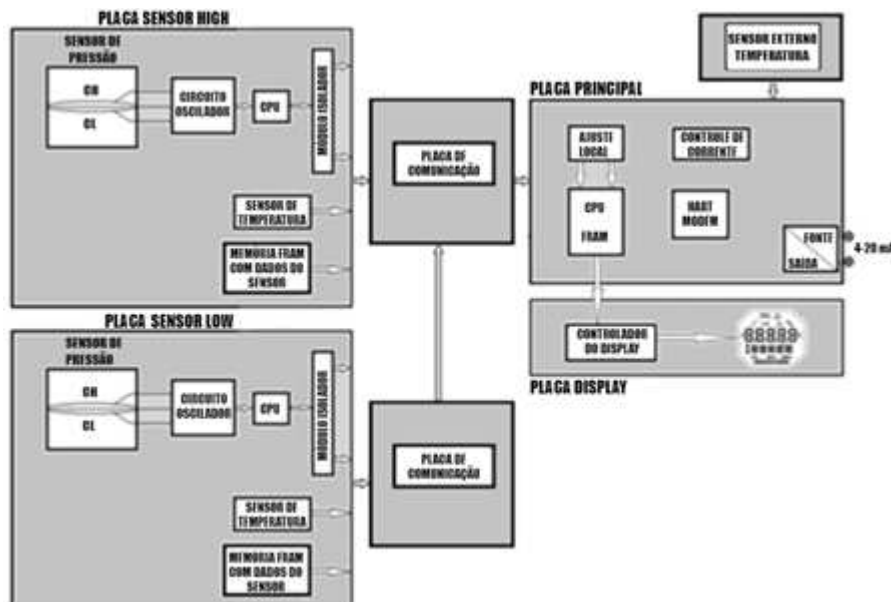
PLACA SENSOR HIGH

SENSOR DE PRESSÃO

CH

CL

CIRCUITO OSCILADOR

CPU

MÓDULO ISOLADOR

SENSOR DE TEMPERATURA

MEMORIA FRAM COM DADOS DO SENSOR

PLACA DE COMUNICAÇÃO

SENSOR EXTERNO TEMPERATURA

PLACA PRINCIPAL

AJUSTE LOCAL

CONTROLE DE CORRENTE

CPU

FRAM

HART MODEM

FONTE

SAÍDA

4-20 mA

CONTROLADOR DO DISPLAY

PLACA DISPLAY

PLACA SENSOR LOW

SENSOR DE PRESSÃO

CH

CL

CIRCUITO OSCILADOR

CPU

MÓDULO ISOLADOR

SENSOR DE TEMPERATURA

MEMORIA FRAM COM DADOS DO SENSOR

PLACA DE COMUNICAÇÃO